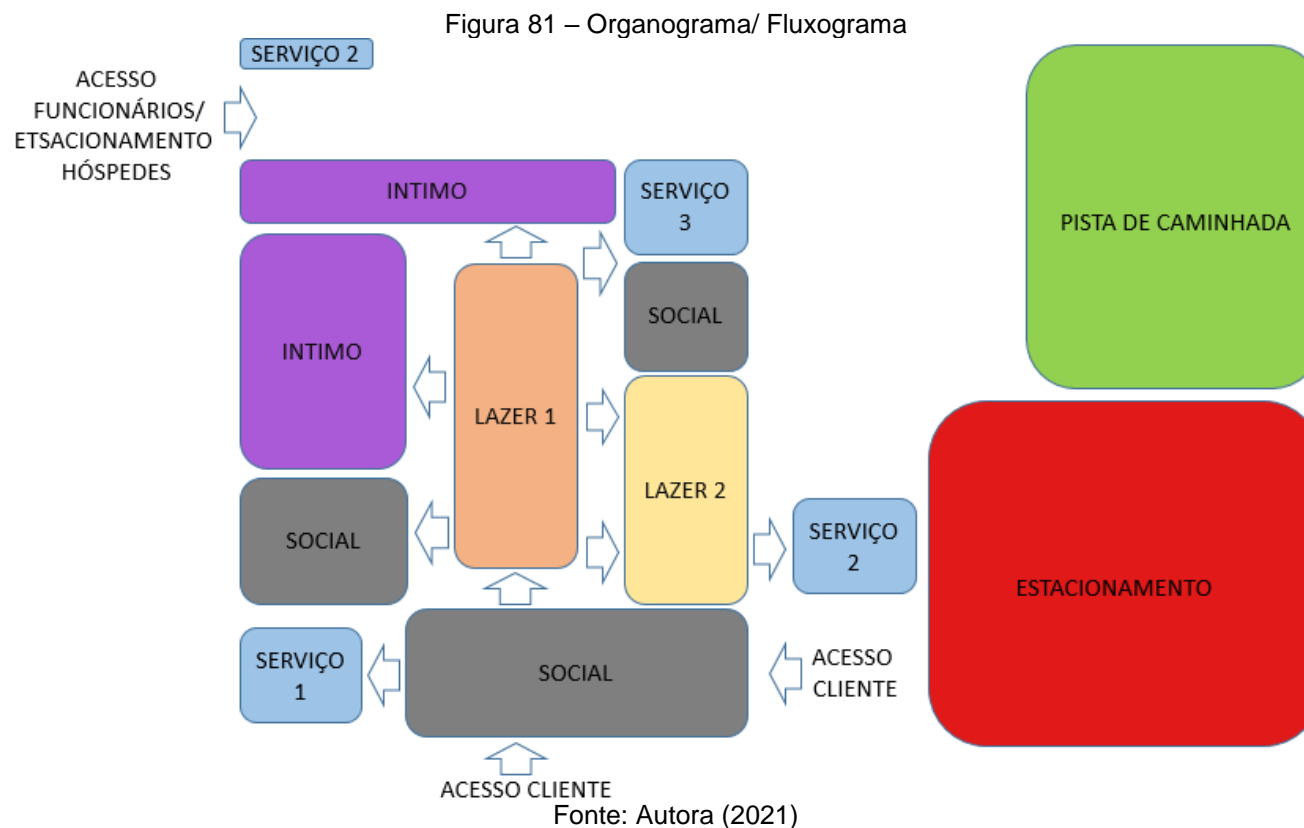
Figura 81 – Organograma/ Fluxograma

SERVIÇO 2

ACESSO FUNCIONÁRIOS/ ETSACIONAMENTO HÓSPEDES

INTIMO

SERVIÇO 3

PISTA DE CAMINHADA

SOCIAL

INTIMO

LAZER 1

LAZER 2

SOCIAL

SERVIÇO 2

ESTACIONAMENTO

SERVIÇO 1

SOCIAL

ACESSO CLIENTE

ACESSO CLIENTE

Fonte: Autora (2021)